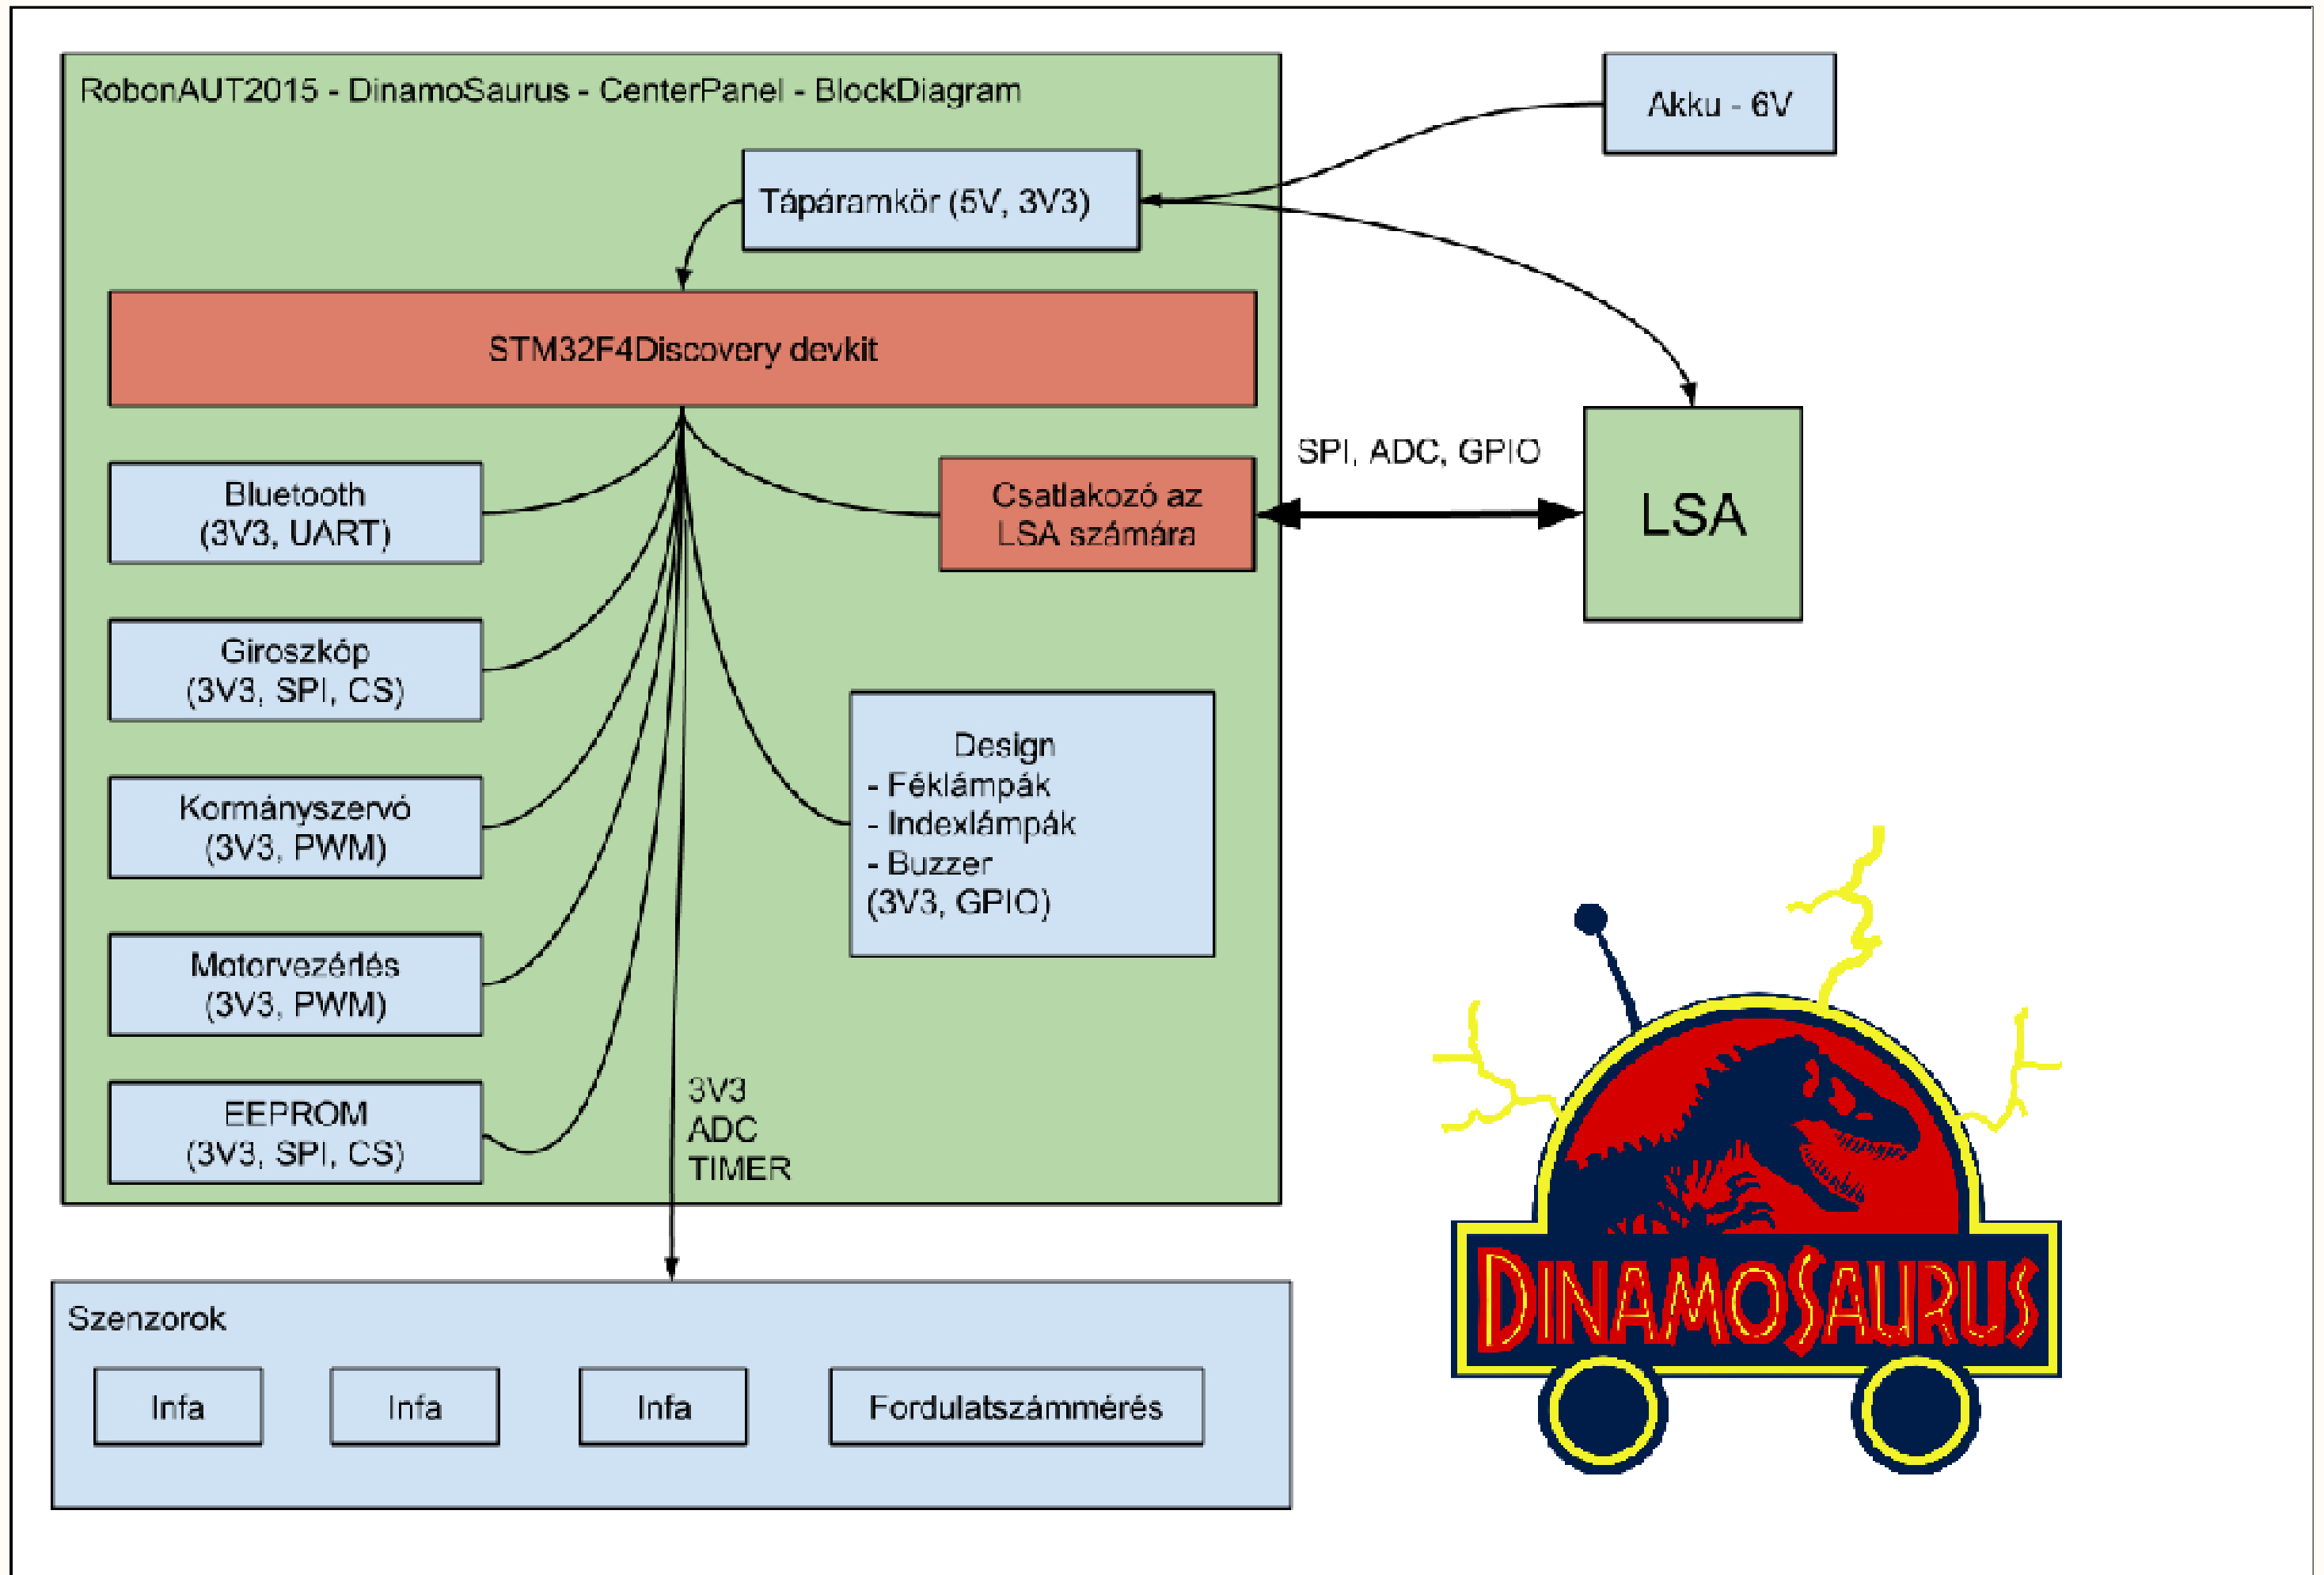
RobonAUT2015 - DinamoSaurus - CenterPanel - BlockDiagram

Akku - 6V

Tápáramkör (5V, 3V3)

STM32F4Discovery devkit

Bluetooth
(3V3, UART)

Csatlakozó az LSA számára

SPI, ADC, GPIO

LSA

Giroszkóp
(3V3, SPI, CS)

Kormányszervó
(3V3, PWM)

Design
- Féklámpák
- Indexlámpák
- Buzzer
(3V3, GPIO)

Motorvezérlés
(3V3, PWM)

EEPROM
(3V3, SPI, CS)

3V3
ADC
TIMER

Szenzorok

Infa

Infa

Infa

Fordulatszámmérés

DINAMOSAURUS